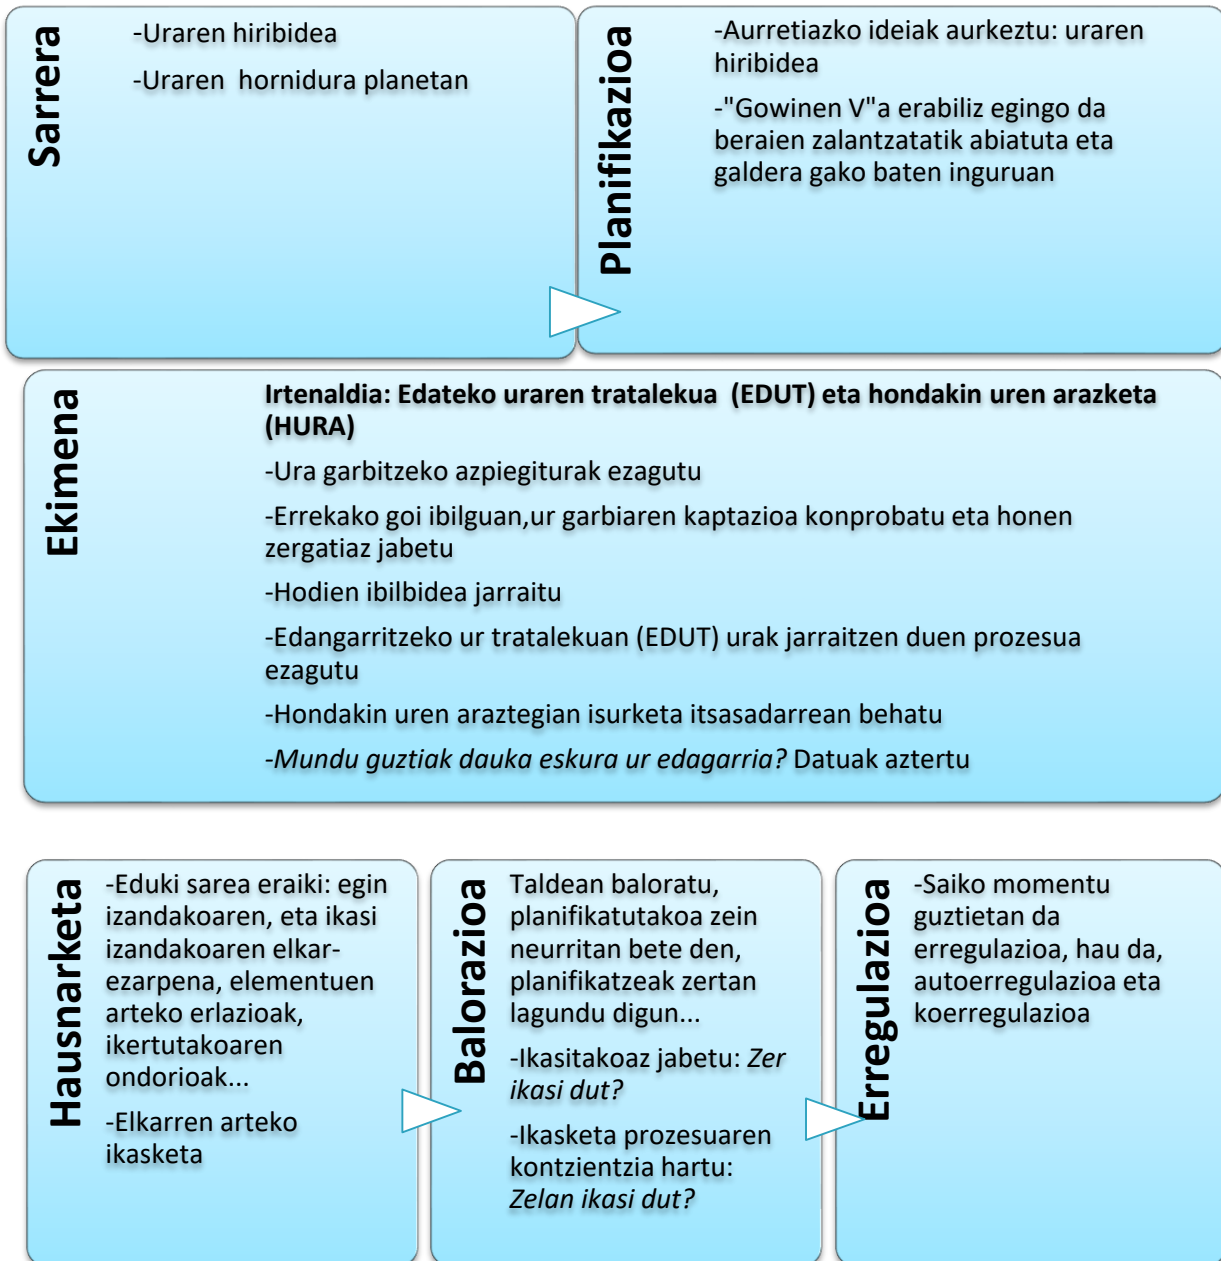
Sarrera

-Uraren hiribidea

-Uraren hornidura planetan

Planifikazioa

-Aurretiazko ideiak aurkeztu: uraren hiribidea

-"Gowinen V"a erabiliz egingo da beraien zalantzatatik abiatuta eta galdera gako baten inguruan

Ekimena

**Irtenaldia: Edateko uraren tratalekua (EDUT) eta hondakin uren arazketa (HURA)**

-Ura garbitzeko azpiegiturak ezagutu

-Errekako goi ibilguan,ur garbiaren kaptazioa konprobatu eta honen zergatiaz jabetu

-Hodien ibilbidea jarraitu

-Edangarritzeko ur tratalekuan (EDUT) urak jarraitzen duen prozesua ezagutu

-Hondakin uren araztegian isurketa itsasadarrean behatu

-*Mundu guztiak dauka eskura ur edagarria?* Datuak aztertu

Hausnarketa

-Eduki sarea eraiki: egin izandakoaren, eta ikasi izandakoaren elkarezarpena, elementuen arteko erlazioak, ikertutakoaren ondorioak...

-Elkarren arteko ikasketa

Balorazioa

Taldean baloratu, planifikatutakoa zein neurritan bete den, planifikatzeak zertan lagundu digun...

-Ikasitakoaz jabetu: *Zer ikasi dut?*

-Ikasketa prozesuaren kontzientzia hartu: *Zelan ikasi dut?*

Erregulazioa

-Saiko momentu guztietan da erregulazioa, hau da, autoerregulazioa eta koerregulazioa